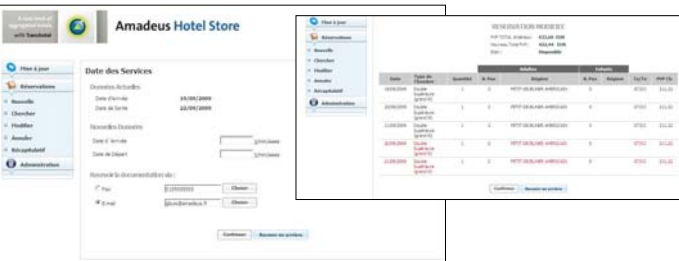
Amadeus Hotel Store

Mise à jour
Réservations
Nouvelle
Chercher
Modifier
Annuler
Récapitulatif
Administration

Date des Services

Dates Actuelles
Date d'Arrivée 19/09/2009
Date de Sortie 22/09/2009

Nouvelles Données
Date d'Arrivée jj/mm/aaaa
Date de Départ jj/mm/aaaa

Renvoi la documentation via :
Fax
Email
Choisir
Choisir

Continuer
Revenir en arrière

Mise à jour
Réservations
Nouvelle
Chercher
Modifier
Annuler
Récapitulatif
Administration

RESERVATION MODIFIEE

| Date | Type de Chambre | Quantité | N. Pax | Régime | N. Pax | Régime | Cu/Tx | PVP Ch. |
|---|---|---|---|---|---|---|---|---|
| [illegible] | Double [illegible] | 1 | 2 | PETIT DEJEUNER AMERICAIN | 0 | | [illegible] | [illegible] |
| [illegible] | Double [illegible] | 1 | 2 | PETIT DEJEUNER AMERICAIN | 0 | | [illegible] | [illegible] |
| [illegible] | Double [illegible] | 1 | 2 | PETIT DEJEUNER AMERICAIN | 0 | | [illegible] | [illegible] |
| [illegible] | Double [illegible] | 1 | 2 | PETIT DEJEUNER AMERICAIN | 0 | | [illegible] | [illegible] |
| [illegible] | Double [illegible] | 1 | 2 | PETIT DEJEUNER AMERICAIN | 0 | | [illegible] | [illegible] |

Continuer
Revenir en arrière